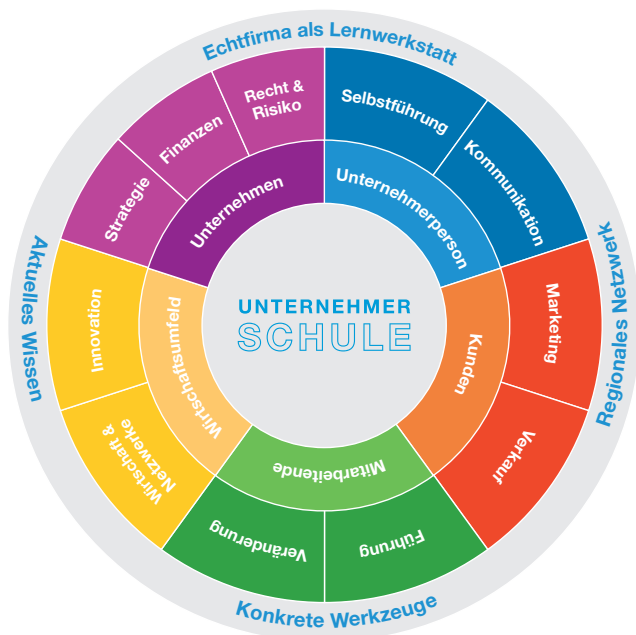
Echtfirma als Lernwerkstatt

Regionales Netzwerk

Konkrete Werkzeuge

Aktuelles Wissen

UNTERNEHMER
SCHULE

Unternehmen

Unternehmerperson

Kunden

Mitarbeitende

Wirtschaftsumfeld

Recht & Risiko

Selbstführung

Kommunikation

Marketing

Verkauf

Führung

Veränderung

Wirtschaft & Netzwerke

Innovation

Strategie

Finanzen